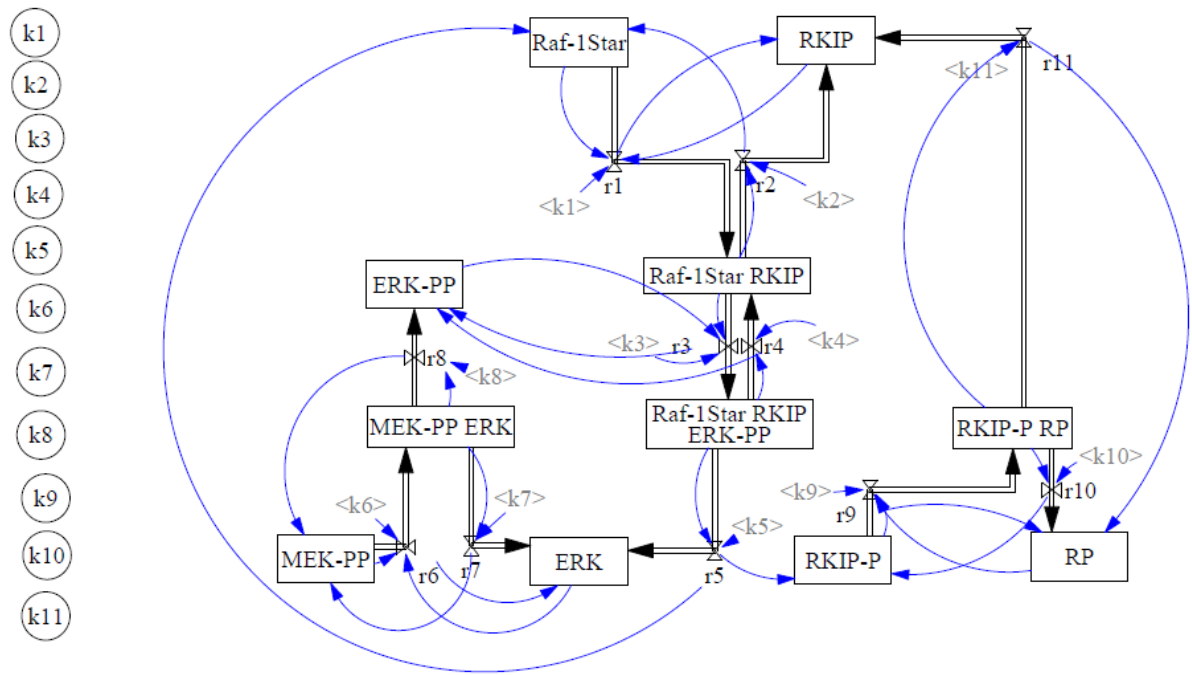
k1
k2
k3
k4
k5
k6
k7
k8
k9
k10
k11

Raf-1Star
RKIP
r11
<k11>
r1
r2
<k1>
<k2>
Raf-1Star RKIP
ERK-PP
<k3>
r3
r4
<k4>
r8
<k8>
MEK-PP ERK
Raf-1Star RKIP ERK-PP
RKIP-P RP
<k10>
<k6>
<k7>
<k9>
r10
<k5>
r9
MEK-PP
ERK
RKIP-P
RP
r6
r7
r5